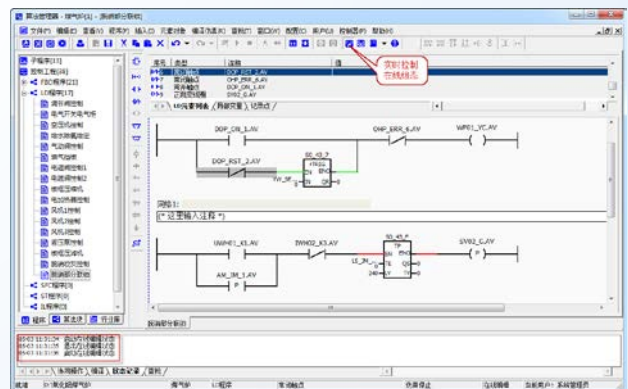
算法管理器 - 燃气炉[1] - [新建部分梯形]

文件(F) 编辑(E) 查看(V) 程序(P) 插入(I) 元素功能 编译选项(O) 调试(D) 窗口(W) 配置(C) 用户(U) 检查器(R) 帮助(H)

实时检测
在线修改

子程序[11]
梯形工程[26]
FBD程序[23]
LD程序[17]
调节阀控制
电气开关电气柜
变压器控制
电动阀门控制
电动阀控制
燃气控制
电磁阀控制1
电磁阀控制2
燃烧器控制
燃料热量控制
风机1控制
风机2控制
风机3控制
循环泵控制
燃烧控制
燃烧器控制
新建部分梯形
SFC程序[3]
ST程序[3]
LD程序[1]

序号 | 类型 | 注释 | 值
1 | 输入触点 | DOP_RST_2.AV
2 | 输入触点 | OHP_ERR_6.AV
3 | 输入触点 | DOP_ON_1.AV
4 | 输出线圈 | SV02_C.AV

LD元素列表 | 局部变量 | 引用点

DOP_ON_1.AV
OHP_ERR_6.AV
WP01_YC.AV
DOP_RST_2.AV
SD_43_7
XTRIG
ENO
TW_SP

网络1:
(* 这里输入注释 *)

UWH01_K1.AV
IWH02_K3.AV
SD_43_8
TP
EN
ENO
IN
Q
PT
ET
SV02_C.AV
AM_3H_1.AV
15_3H
240

新建部分梯形

编译 | 算法库 | 符号库

05-03 11:31:24 启动在线调试状态
05-03 11:31:25 退出在线调试状态
05-03 11:31:36 启动在线调试状态

查询结果 | 编译 | 在线记录 | 监视

燃气炉 | 程序 | 输入触点 | 语言: 系统管理员